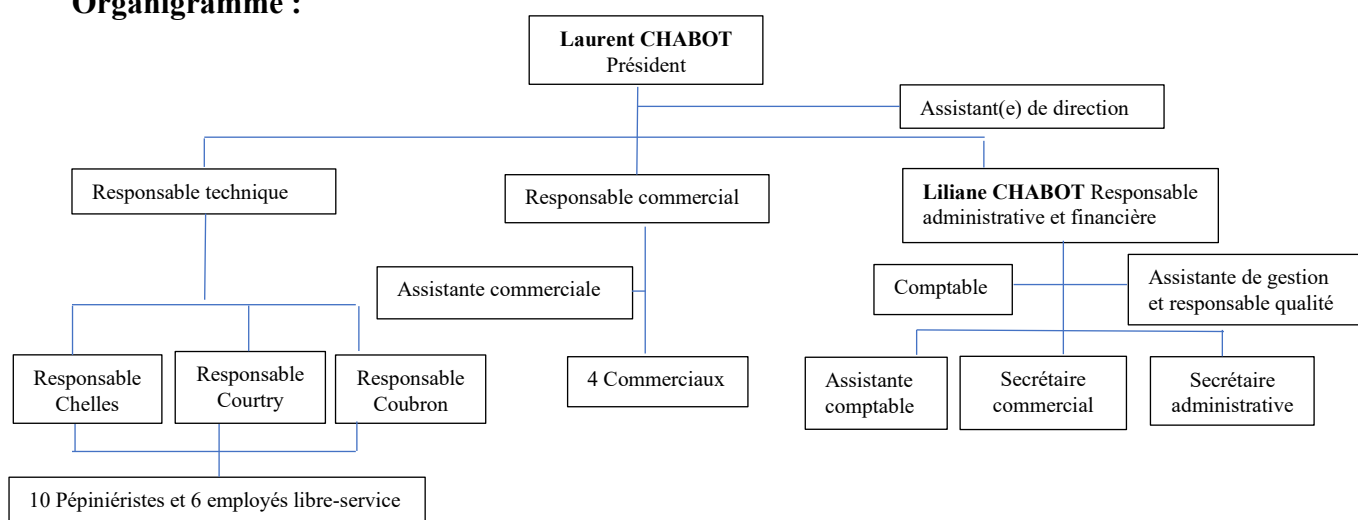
Organigramme :

Laurent CHABOT
Président

Assistant(e) de direction

Responsable technique

Responsable commercial

Liliane CHABOT Responsable administrative et financière

Assistante commerciale

Comptable

Assistante de gestion et responsable qualité

Responsable Chelles

Responsable Courtry

Responsable Coubron

4 Commerciaux

Assistante comptable

Secrétaire commercial

Secrétaire administrative

10 Pépiniéristes et 6 employés libre-service